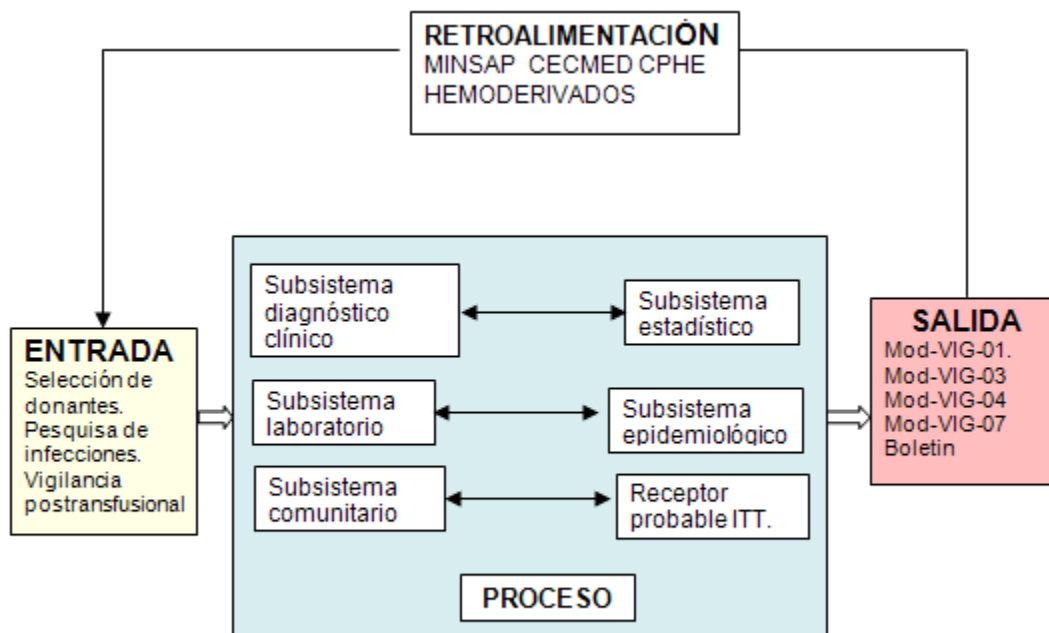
RETROALIMENTACIÒN
MINSAP CECMED CPHE
HEMODERIVADOS

ENTRADA
Selección de donantes.
Pesquisa de infecciones.
Vigilancia postransfusional

Subsistema diagnóstico clínico

Subsistema estadístico

Subsistema laboratorio

Subsistema epidemiológico

Subsistema comunitario

Receptor probable ITT.

PROCESO

SALIDA
Mod-VIG-01.
Mod-VIG-03
Mod-VIG-04
Mod-VIG-07
Boletin